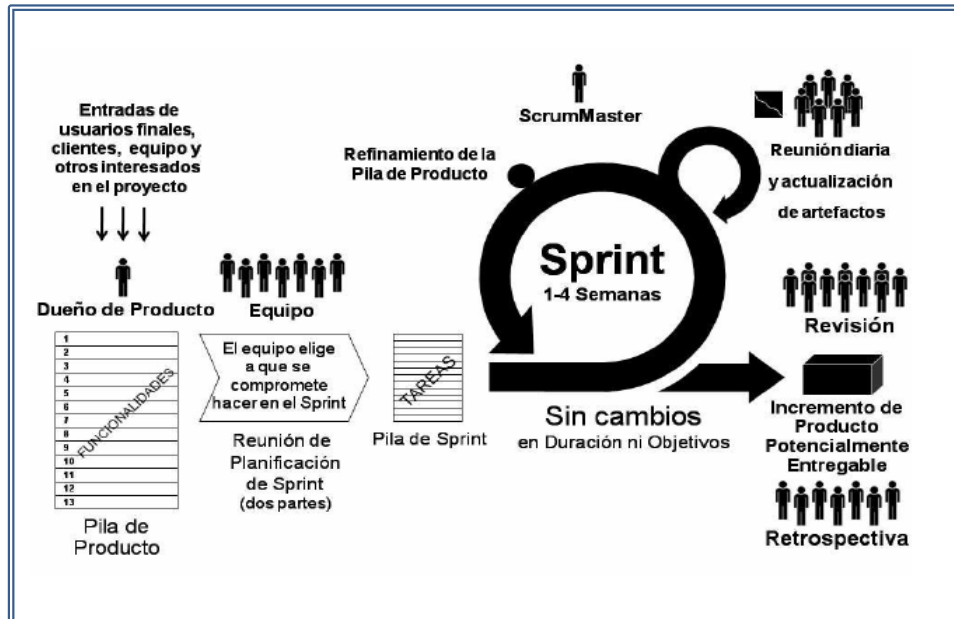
Entradas de usuarios finales, clientes, equipo y otros interesados en el proyecto

Dueño de Producto

Equipo

ScrumMaster

Refinamiento de la Pila de Producto

Reunión diaria y actualización de artefactos

Sprint
1-4 Semanas

1
2
3
4
5
6
7
8
9
10
11
12
13

FUNCIONALIDADES

Pila de Producto

El equipo elige a que se compromete hacer en el Sprint

Reunión de Planificación de Sprint (dos partes)

TAREAS

Pila de Sprint

Sin cambios
en Duración ni Objetivos

Revisión

Incremento de Producto Potencialmente Entregable

Retrospectiva